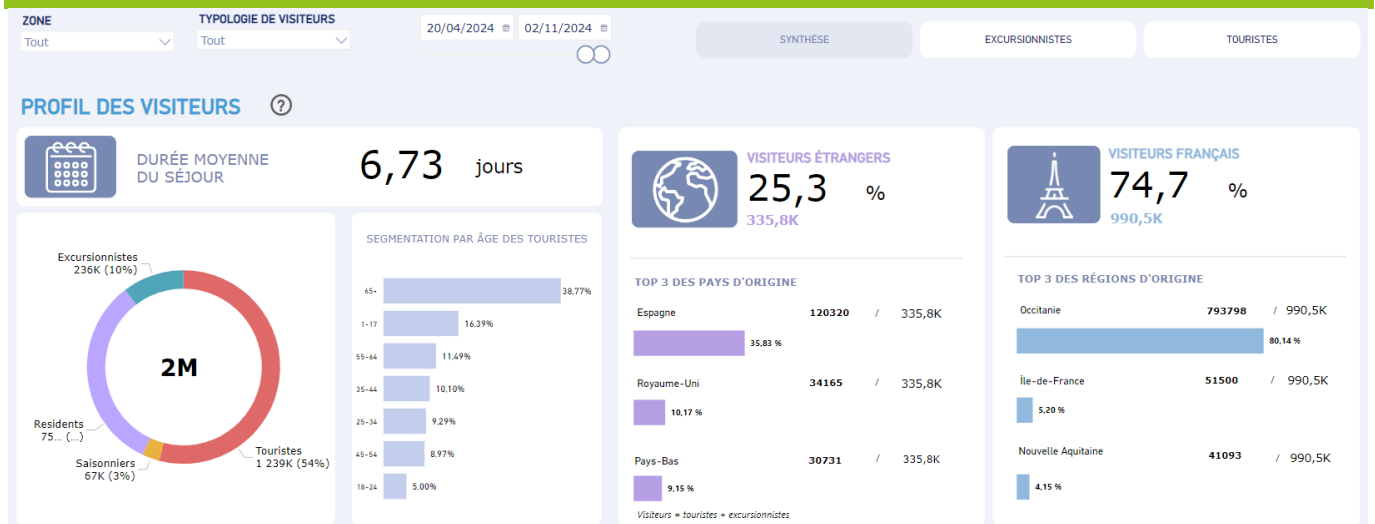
ZONE
Tout

TYPOLOGIE DE VISITEURS
Tout

20/04/2024
02/11/2024

SYNTHÈSE
EXCURSIONNISTES
TOURISTES

PROFIL DES VISITEURS

DURÉE MOYENNE DU SÉJOUR
6,73 jours

Excursionnistes 236K (10%)
2M
Residents 75... (...)
Saisonniers 67K (3%)
Touristes 1 239K (54%)

SEGMENTATION PAR ÂGE DES TOURISTES

| | |
|---|---|
| 65+ | 38,77% |
| 1-17 | 16,39% |
| 55-64 | 11,49% |
| 35-44 | 10,10% |
| 25-34 | 9,29% |
| 45-54 | 8,97% |
| 18-24 | 5,00% |

VISITEURS ÉTRANGERS
25,3 %
335,8K

TOP 3 DES PAYS D'ORIGINE
Espagne 120320 / 335,8K
35,83 %
Royaume-Uni 34165 / 335,8K
10,17 %
Pays-Bas 30731 / 335,8K
9,15 %
Visiteurs = touristes + excursionnistes

VISITEURS FRANÇAIS
74,7 %
990,5K

TOP 3 DES RÉGIONS D'ORIGINE
Occitanie 793798 / 990,5K
80,14 %
Île-de-France 51500 / 990,5K
5,20 %
Nouvelle Aquitaine 41093 / 990,5K
4,15 %